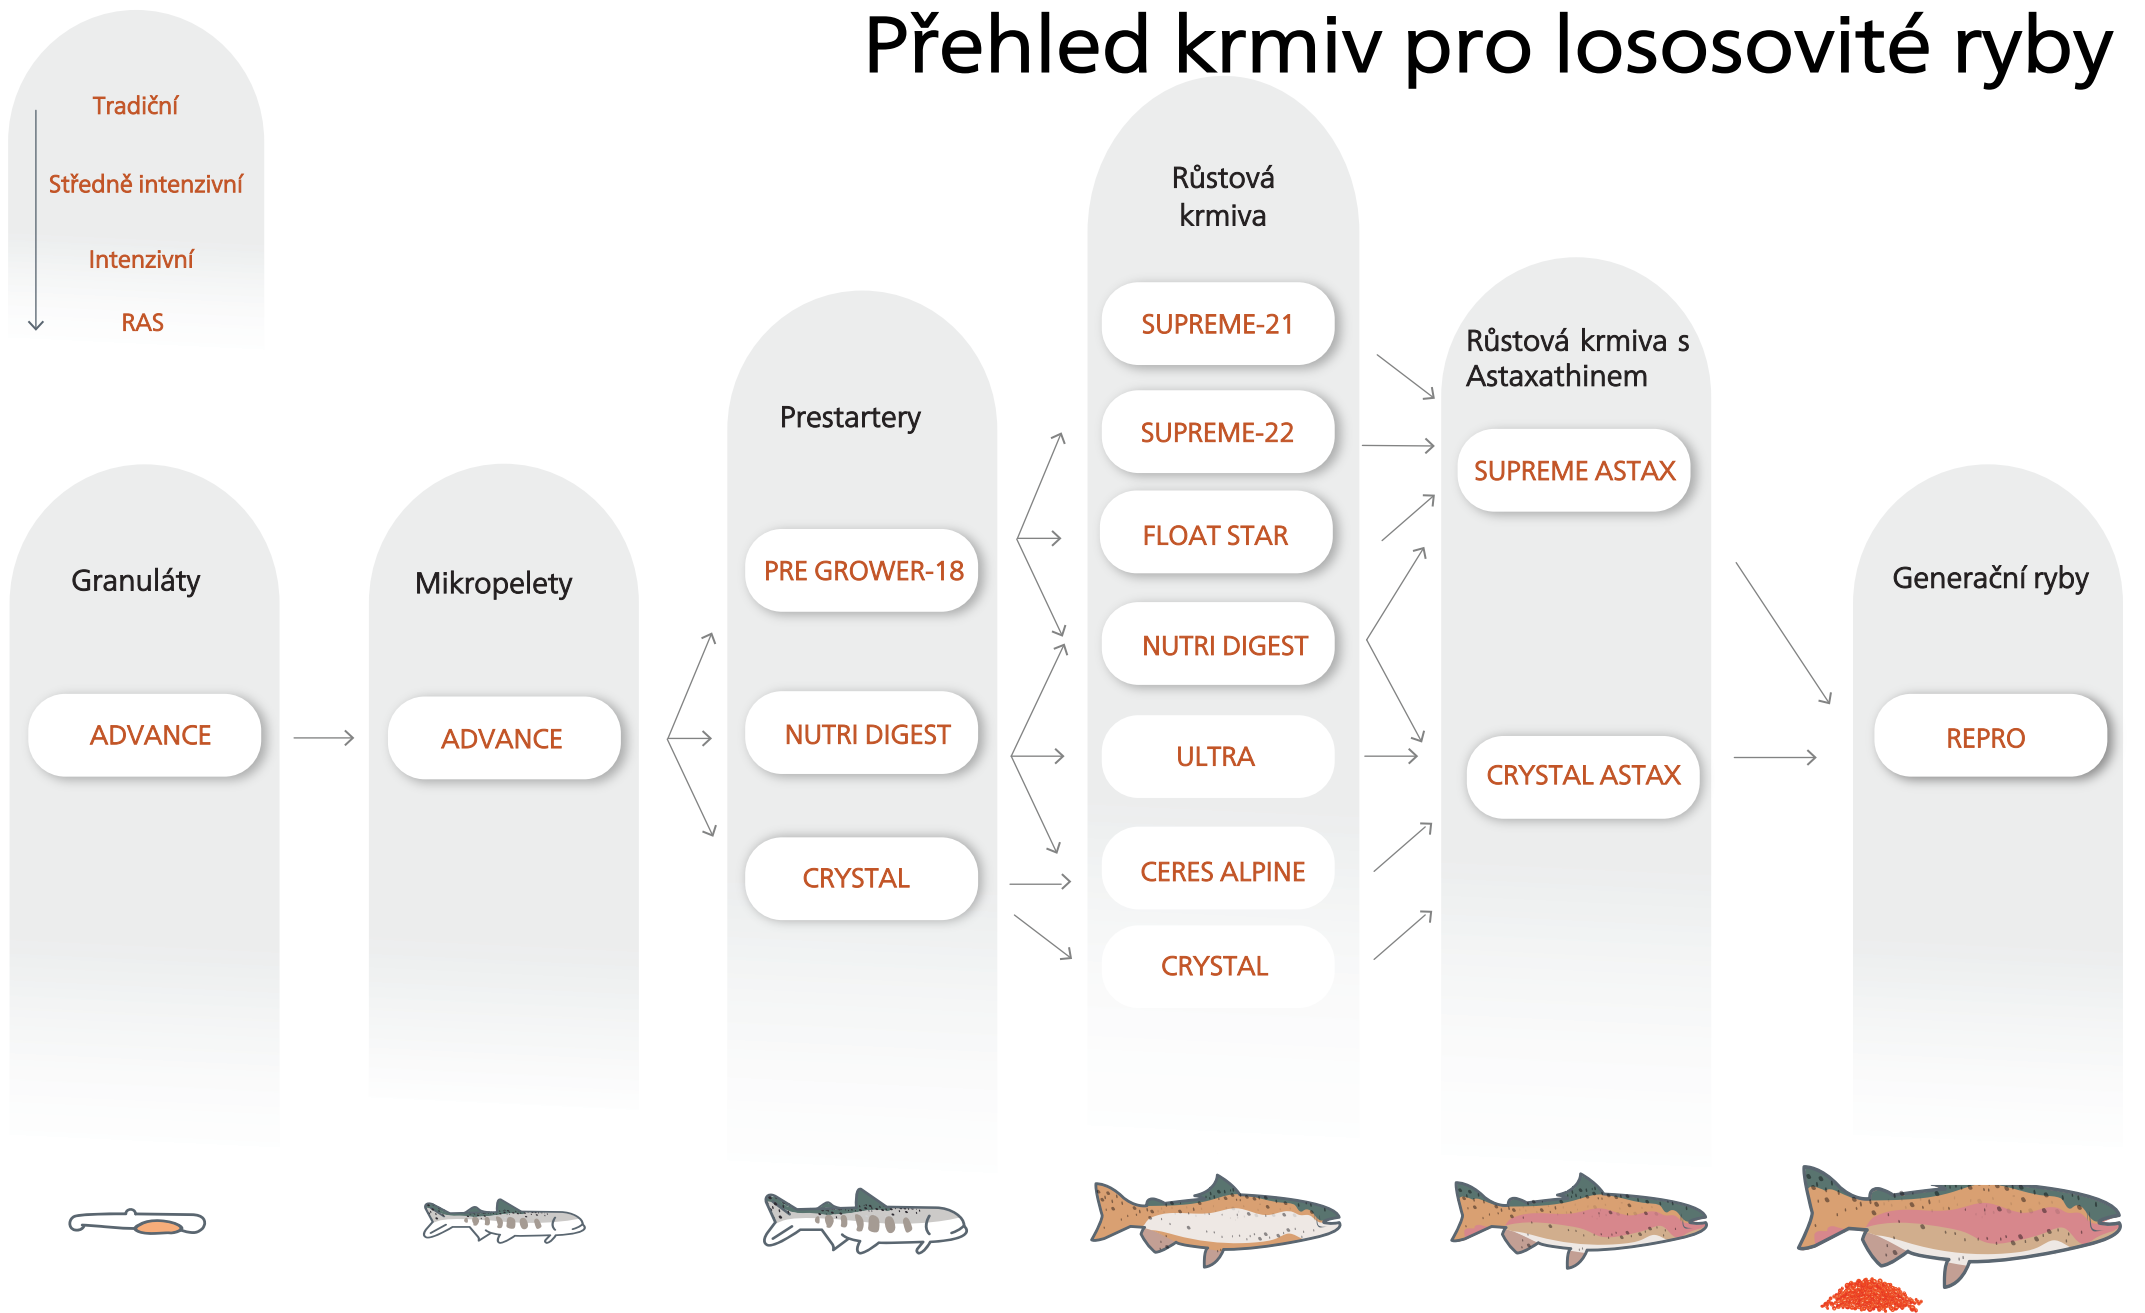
Přehled krmiv pro lososovité ryby

Tradiční

Středně intenzivní

Intenzivní

RAS

Granuláty

ADVANCE

Mikropelety

ADVANCE

Prestartery

PRE GROWER-18

NUTRI DIGEST

CRYSTAL

Růstová krmiva

SUPREME-21

SUPREME-22

FLOAT STAR

NUTRI DIGEST

ULTRA

CERES ALPINE

CRYSTAL

Růstová krmiva s Astaxathinem

SUPREME ASTAX

CRYSTAL ASTAX

Generační ryby

REPRO